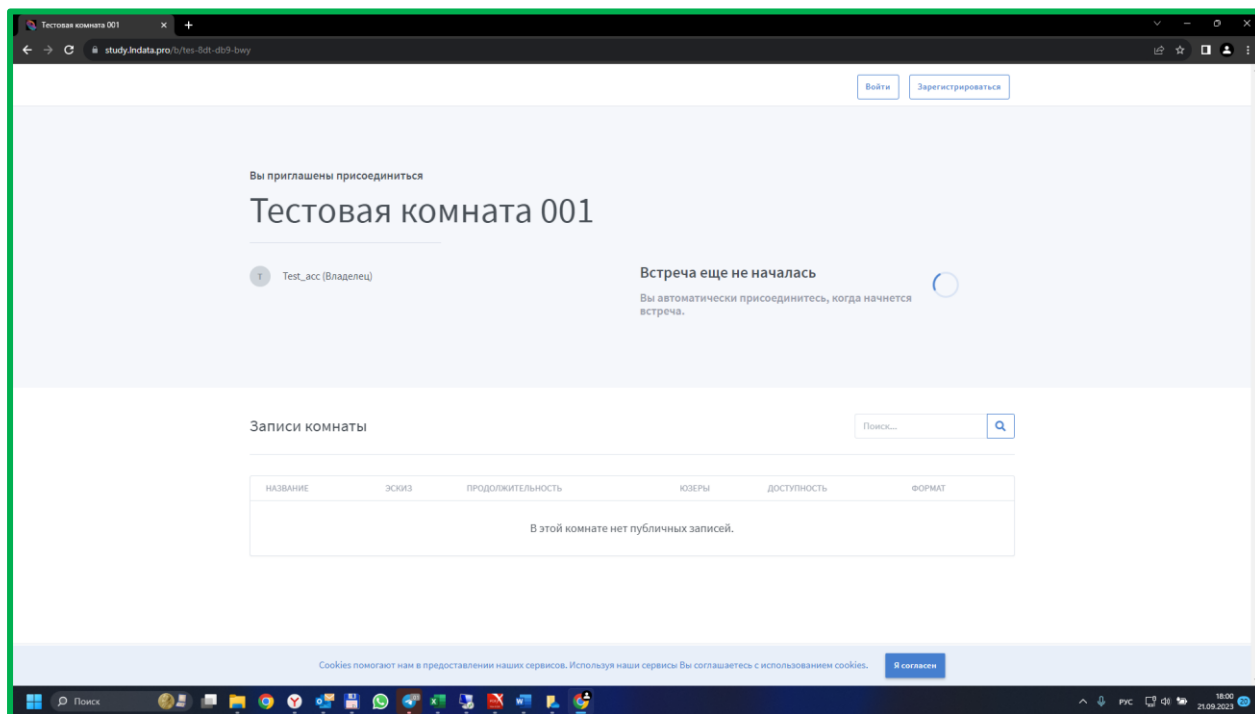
Тестовая комната 001

study.lndata.pro/b/tes-8dt-db9-bwy

Войти
Зарегистрироваться

Вы приглашены присоединиться

Тестовая комната 001

T Test_acc (Владелец)

Встреча еще не началась

Вы автоматически присоединитесь, когда начнется встреча.

Записи комнаты

Поиск...

| НАЗВАНИЕ | ЭСКИЗ | ПРОДОЛЖИТЕЛЬНОСТЬ | ЮЗЕРЫ | ДОСТУПНОСТЬ | ФОРМАТ |
|---|---|---|---|---|---|
| В этой комнате нет публичных записей. | | | | | |

Cookies помогают нам в предоставлении наших сервисов. Используя наши сервисы Вы соглашаетесь с использованием cookies.

Я согласен

Поиск

РУС

18:00
21.09.2023